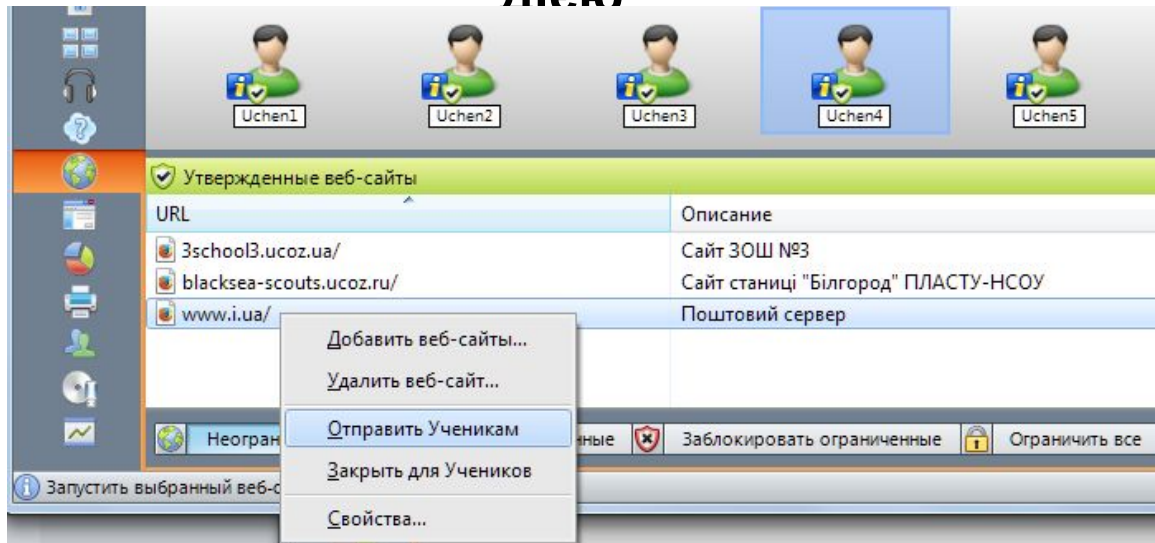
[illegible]

Uchen1 Uchen2 Uchen3 Uchen4 Uchen5

Утвержденные веб-сайты

| URL | Описание |
|---|---|
| 3school3.ucoz.ua/ | Сайт ЗОШ №3 |
| blacksea-scouts.ucoz.ru/ | Сайт станиці "Білгород" ПЛАСТУ-НСОУ |
| www.i.ua/ | Поштовий сервер |

Добавить веб-сайты...
Удалить веб-сайт...
Отправить Ученикам
Закрыть для Учеников
Свойства...

Неогран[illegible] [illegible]нные Заблокировать ограниченные Ограничить все

Запустить выбранный веб-с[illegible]